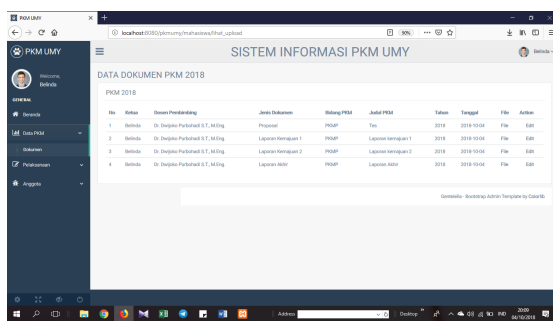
PKM UMY
localhost:8080/pkmumy/mahasiswa/lihat_upload
90%
PKM UMY
SISTEM INFORMASI PKM UMY
Belinda
Welcome, Belinda
GENERAL
Beranda
Data PKM
Dokumen
Pelaksanaan
Anggota
DATA DOKUMEN PKM 2018
PKM 2018

| No | Ketua | Dosen Pembimbing | Jenis Dokumen | Bidang PKM | Judul PKM | Tahun | Tanggal | File | Action |
|---|---|---|---|---|---|---|---|---|---|
| 1 | Belinda | Dr. Dwijoko Purbohadi S.T., M.Eng. | Proposal | PKMP | Tes | 2018 | 2018-10-04 | File | Edit |
| 2 | Belinda | Dr. Dwijoko Purbohadi S.T., M.Eng. | Laporan Kemajuan 1 | PKMP | Laporan kemajuan 1 | 2018 | 2018-10-04 | File | Edit |
| 3 | Belinda | Dr. Dwijoko Purbohadi S.T., M.Eng. | Laporan Kemajuan 2 | PKMP | Laporan kemajuan 2 | 2018 | 2018-10-04 | File | Edit |
| 4 | Belinda | Dr. Dwijoko Purbohadi S.T., M.Eng. | Laporan Akhir | PKMP | Laporan Akhir | 2018 | 2018-10-04 | File | Edit |

Gentelella - Bootstrap Admin Template by Colorlib
Address
Desktop
IND
20:00
04/10/2018